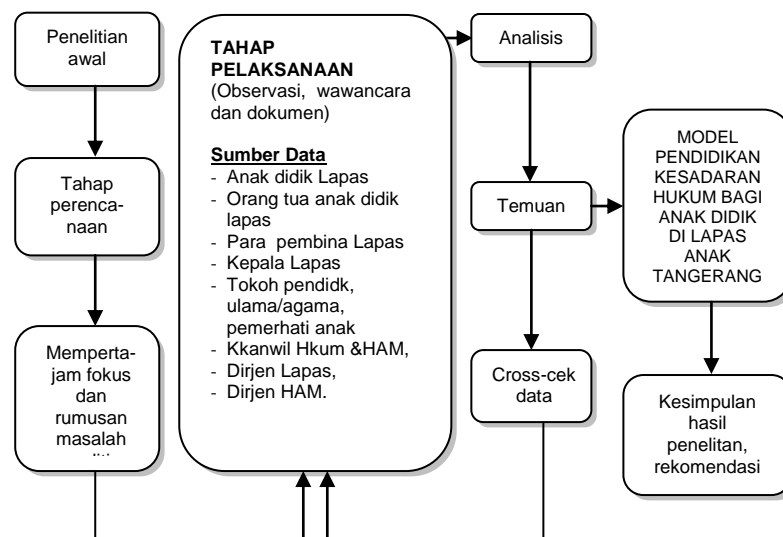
Penelitian awal

Tahap perencanaan

Mempertajam fokus dan rumusan masalah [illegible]

TAHAP PELAKSANAAN
(Observasi, wawancara dan dokumen)

Sumber Data
- Anak didik Lapas
- Orang tua anak didik lapas
- Para pembina Lapas
- Kepala Lapas
- Tokoh pendidk, ulama/agama, pemerhati anak
- Kkanwil Hkum &HAM,
- Dirjen Lapas,
- Dirjen HAM.

Analisis

Temuan

Cross-cek data

MODEL PENDIDIKAN KESADARAN HUKUM BAGI ANAK DIDIK DI LAPAS ANAK TANGERANG

Kesimpulan hasil penelitan, rekomendasi